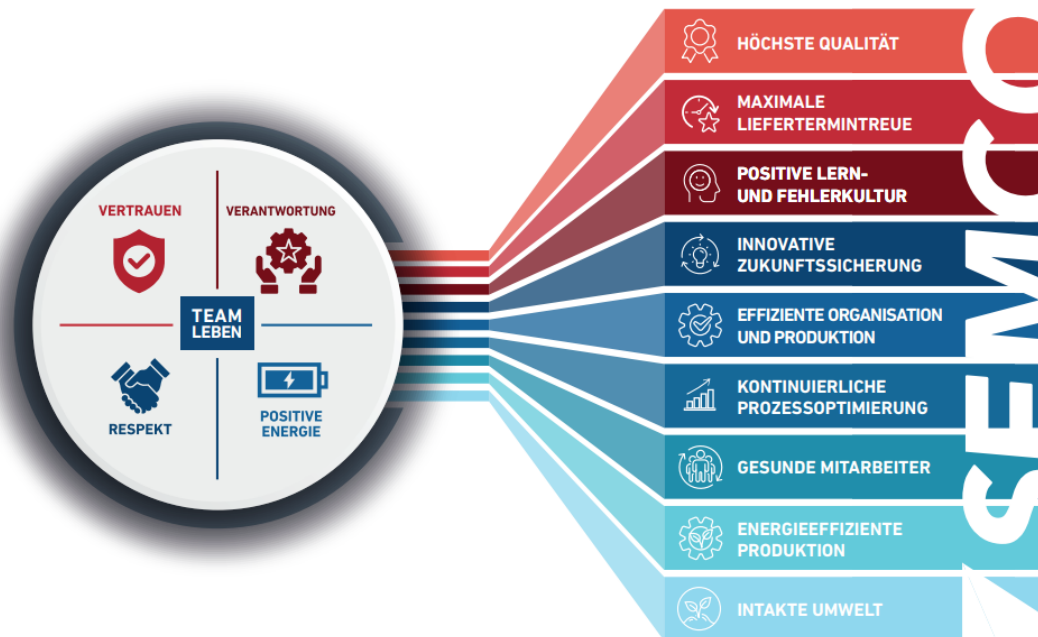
VERTRAUEN

VERANTWORTUNG

TEAM LEBEN

RESPEKT

POSITIVE ENERGIE

HÖCHSTE QUALITÄT

MAXIMALE LIEFERTERMINTREUE

POSITIVE LERN- UND FEHLERKULTUR

INNOVATIVE ZUKUNFTSSICHERUNG

EFFIZIENTE ORGANISATION UND PRODUKTION

KONTINUIERLICHE PROZESSOPTIMIERUNG

GESUNDE MITARBEITER

ENERGIEEFFIZIENTE PRODUKTION

INTAKTE UMWELT

ZSEMCO